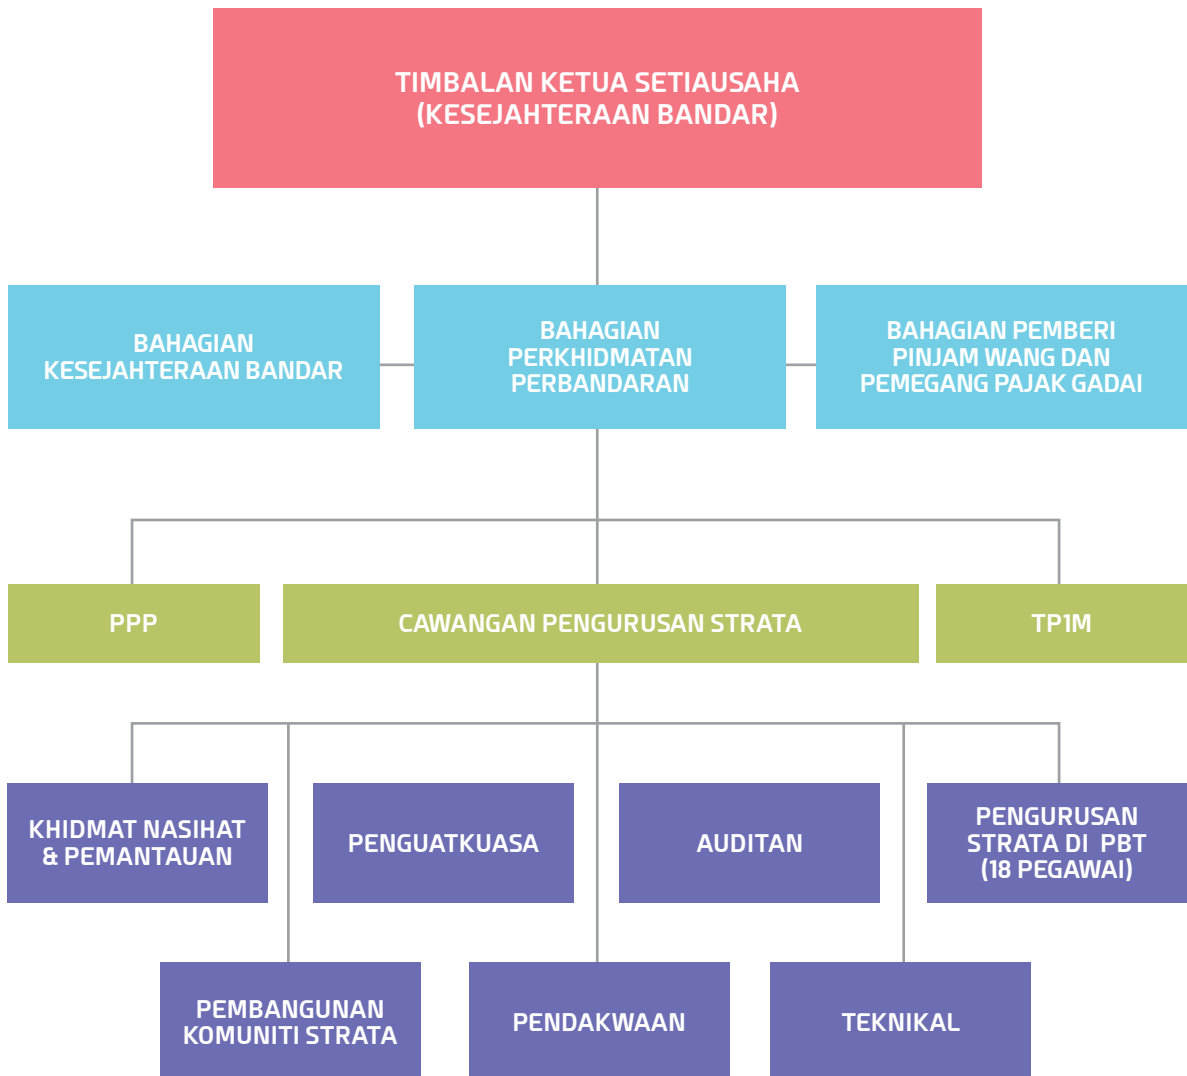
TIMBALAN KETUA SETIAUSAHA
(KESEJAHTERAAN BANDAR)

BAHAGIAN KESEJAHTERAAN BANDAR

BAHAGIAN PERKHIDMATAN PERBANDARAN

BAHAGIAN PEMBERI PINJAM WANG DAN PEMEGANG PAJAK GADAI

PPP

CAWANGAN PENGURUSAN STRATA

TP1M

KHIDMAT NASIHAT & PEMANTAUAN

PENGUATKUASA

AUDITAN

PENGURUSAN STRATA DI PBT (18 PEGAWAI)

PEMBANGUNAN KOMUNITI STRATA

PENDAKWAAN

TEKNIKAL